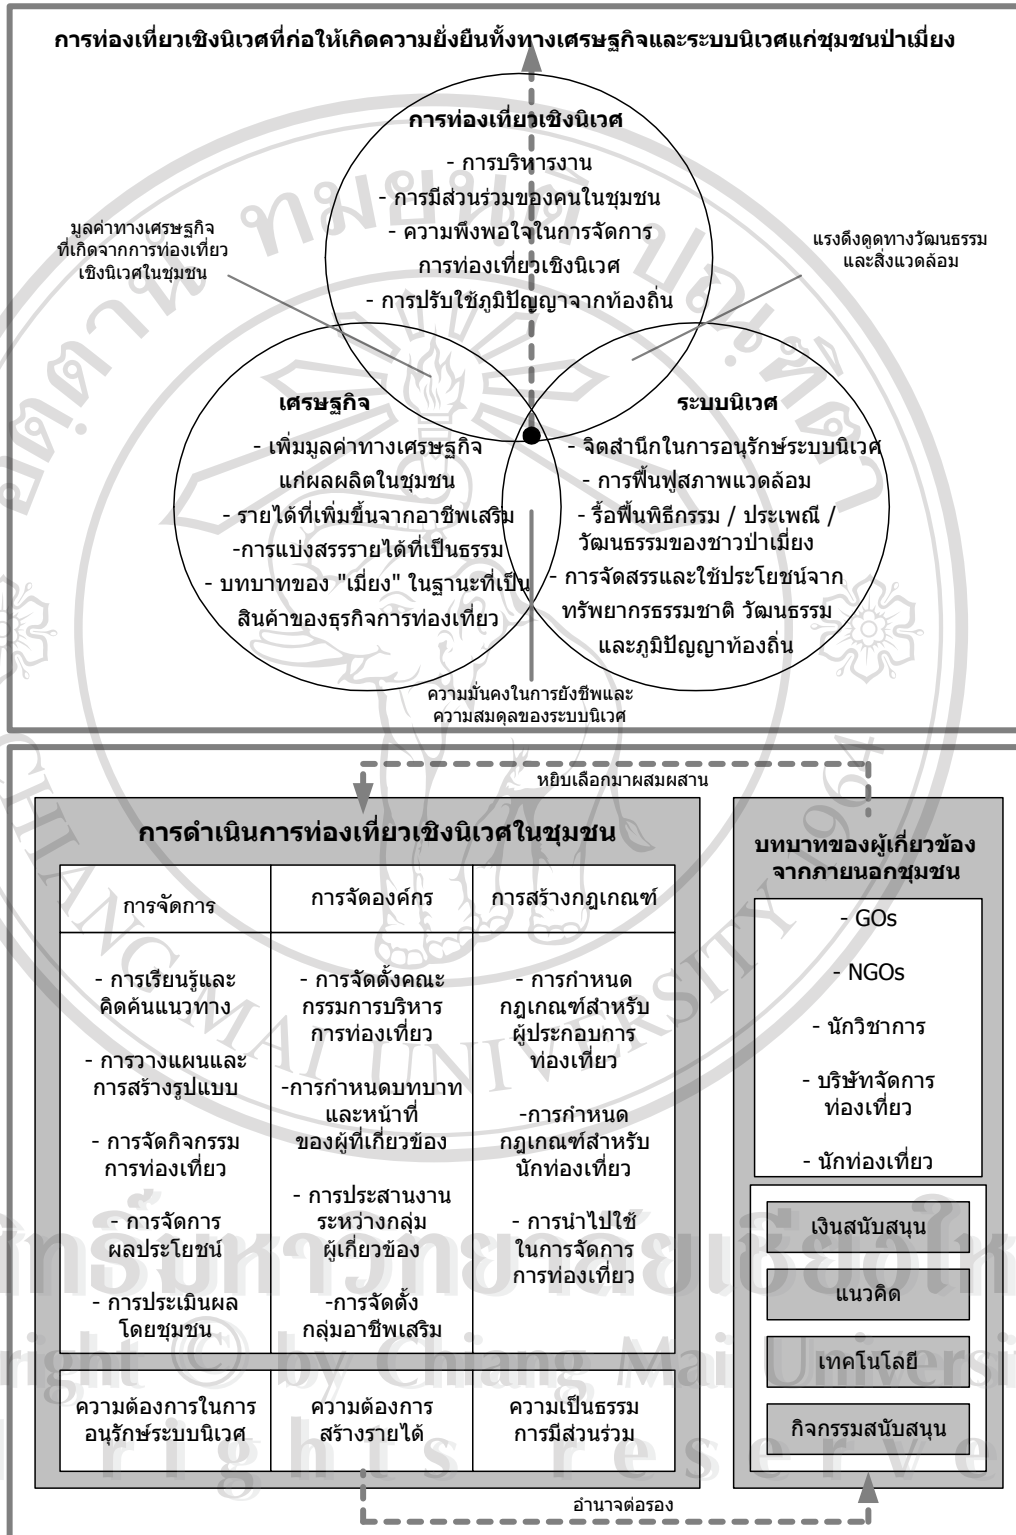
การท่องเที่ยวเชิงนิเวศที่ก่อให้เกิดความยั่งยืนทั้งทางเศรษฐกิจและระบบนิเวศแก่ชุมชนป่าเมี่ยง

การท่องเที่ยวเชิงนิเวศ
- การบริหารงาน
- การมีส่วนร่วมของคนในชุมชน
- ความพึงพอใจในการจัดการการท่องเที่ยวเชิงนิเวศ
- การปรับใช้ภูมิปัญญาจากท้องถิ่น

มูลค่าทางเศรษฐกิจที่เกิดจากการท่องเที่ยวเชิงนิเวศในชุมชน

แรงดึงดูดทางวัฒนธรรมและสิ่งแวดล้อม

เศรษฐกิจ
- เพิ่มมูลค่าทางเศรษฐกิจแก่ผลผลิตในชุมชน
- รายได้ที่เพิ่มขึ้นจากอาชีพเสริม
-การแบ่งสรรรายได้ที่เป็นธรรม
- บทบาทของ "เมี่ยง" ในฐานะที่เป็นสินค้าของธุรกิจการท่องเที่ยว

ระบบนิเวศ
- จิตสำนึกในการอนุรักษ์ระบบนิเวศ
- การฟื้นฟูสภาพแวดล้อม
- รื้อฟื้นพิธีกรรม / ประเพณี / วัฒนธรรมของชาวป่าเมี่ยง
- การจัดสรรและใช้ประโยชน์จากทรัพยากรธรรมชาติ วัฒนธรรม และภูมิปัญญาท้องถิ่น

ความมั่นคงในการยังชีพและความสมดุลของระบบนิเวศ

หยิบเลือกมาผสมผสาน

การดำเนินการท่องเที่ยวเชิงนิเวศในชุมชน

| การจัดการ | การจัดองค์กร | การสร้างกฎเกณฑ์ |
|---|---|---|
| - การเรียนรู้และคิดค้นแนวทาง<br>- การวางแผนและการสร้างรูปแบบ<br>- การจัดกิจกรรมการท่องเที่ยว<br>- การจัดการผลประโยชน์<br>- การประเมินผลโดยชุมชน | - การจัดตั้งคณะกรรมการบริหารการท่องเที่ยว<br>-การกำหนดบทบาทและหน้าที่ของผู้ที่เกี่ยวข้อง<br>- การประสานงานระหว่างกลุ่มผู้เกี่ยวข้อง<br>-การจัดตั้งกลุ่มอาชีพเสริม | - การกำหนดกฎเกณฑ์สำหรับผู้ประกอบการท่องเที่ยว<br>-การกำหนดกฎเกณฑ์สำหรับนักท่องเที่ยว<br>- การนำไปใช้ในการจัดการการท่องเที่ยว |
| ความต้องการในการอนุรักษ์ระบบนิเวศ | ความต้องการสร้างรายได้ | ความเป็นธรรมการมีส่วนร่วม |

บทบาทของผู้เกี่ยวข้องจากภายนอกชุมชน
- GOs
- NGOs
- นักวิชาการ
- บริษัทจัดการท่องเที่ยว
- นักท่องเที่ยว

เงินสนับสนุน
แนวคิด
เทคโนโลยี
กิจกรรมสนับสนุน

อำนาจต่อรอง

ลิขสิทธิ์มหาวิทยาลัยเชียงใหม่
Copyright © by Chiang Mai University
All rights reserved